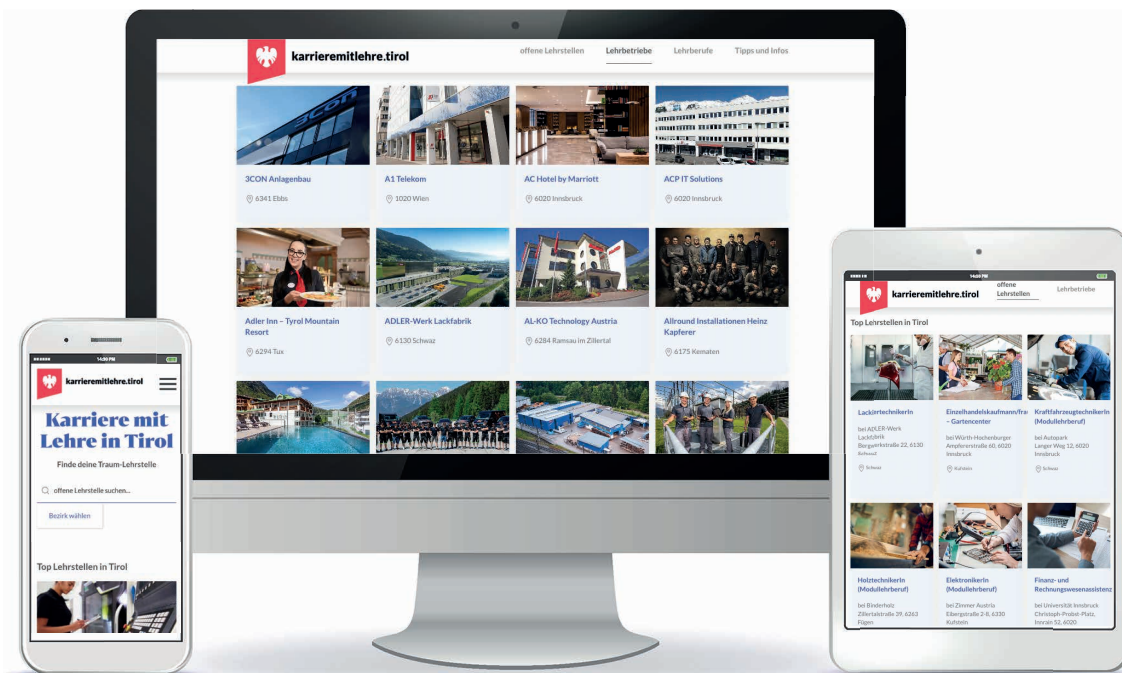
karrieremitlehre.tirol

offene Lehrstellen Lehrbetriebe Lehrberufe Tipps und Infos

3CON Anlagenbau
6341 Ebbs

A1 Telekom
1020 Wien

AC Hotel by Marriott
6020 Innsbruck

ACP IT Solutions
6020 Innsbruck

Adler Inn – Tyrol Mountain Resort
6294 Tux

ADLER-Werk Lackfabrik
6130 Schwaz

AL-KO Technology Austria
6284 Ramsau im Zillertal

Allround Installationen Heinz Kapferer
6175 Kematen

14:50 PM

karrieremitlehre.tirol

Karriere mit Lehre in Tirol

Finde deine Traum-Lehrstelle

offene Lehrstelle suchen...

Bezirk wählen

Top Lehrstellen in Tirol

14:50 PM

karrieremitlehre.tirol

offene Lehrstellen Lehrbetriebe

Top Lehrstellen in Tirol

LacktechnikerIn
bei ADLER-Werk Lackfabrik Bergwerkstraße 22, 6130 Schwaz
Schwaz

Einzelhandelskaufmann/frau – Gartencenter
bei Würth-Hochenburger Amplerstraße 60, 6020 Innsbruck
Kufstein

KraftfahrzeugtechnikerIn (Modullehrberuf)
bei Autopark Langer Weg 12, 6020 Innsbruck
Schwaz

HolztechnikerIn (Modullehrberuf)
bei Binderholz Zillertalstraße 39, 6263 Fügen

ElektronikerIn (Modullehrberuf)
bei Zimmer Austria Eibergstraße 2-8, 6330 Kufstein

Finanz- und Rechnungswesenassistenz
bei Universität Innsbruck Christoph-Probst-Platz, Innrain 52, 6020